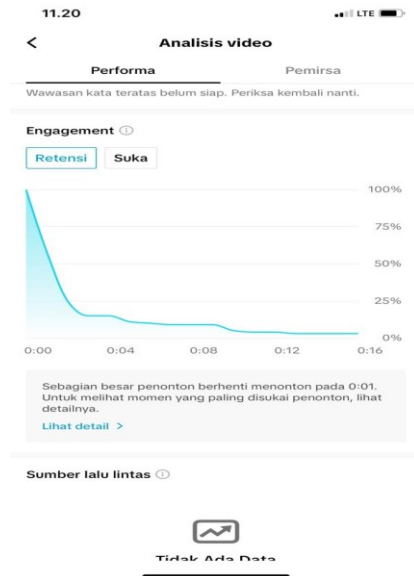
11.20 LTE

<

Analisis video

Performa

Pemirsa

Wawasan kata teratas belum siap. Periksa kembali nanti.

Engagement ⓘ

Retensi

Suka

100%

75%

50%

25%

0%

0:00

0:04

0:08

0:12

0:16

Sebagian besar penonton berhenti menonton pada 0:01. Untuk melihat momen yang paling disukai penonton, lihat detailnya.

Lihat detail >

Sumber lalu lintas ⓘ

Tidak Ada Data